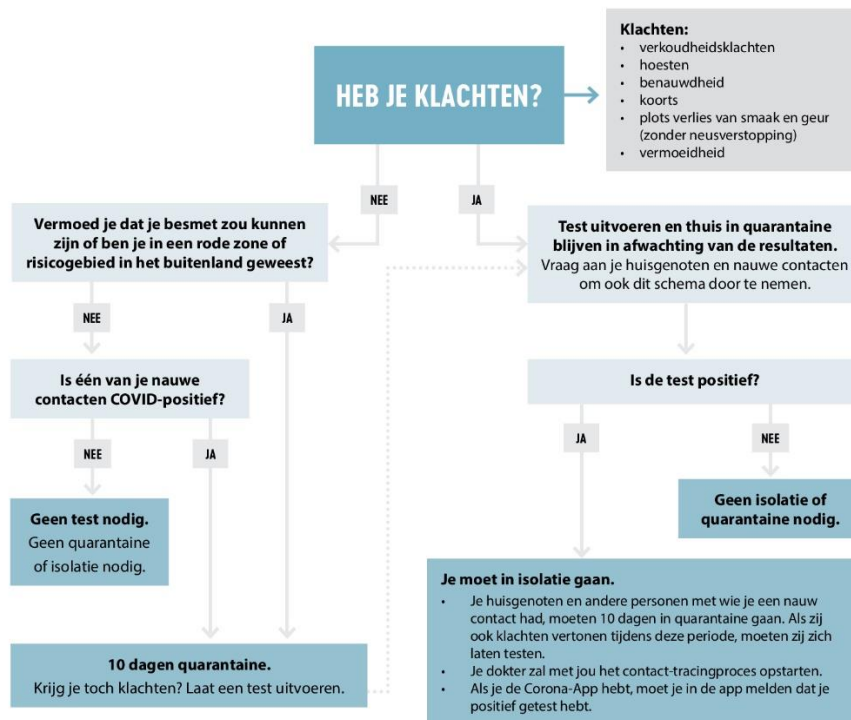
HEB JE KLACHTEN?

Klachten:
- verkoudheidsklachten
- hoesten
- benauwdheid
- koorts
- plots verlies van smaak en geur (zonder neusverstopping)
- vermoeidheid

NEE

JA

Vermoed je dat je besmet zou kunnen zijn of ben je in een rode zone of risicogebied in het buitenland geweest?

Test uitvoeren en thuis in quarantaine blijven in afwachting van de resultaten.
Vraag aan je huisgenoten en nauwe contacten om ook dit schema door te nemen.

NEE

JA

Is één van je nauwe contacten COVID-positief?

Is de test positief?

NEE

JA

JA

NEE

Geen test nodig.
Geen quarantaine of isolatie nodig.

Geen isolatie of quarantaine nodig.

Je moet in isolatie gaan.
- Je huisgenoten en andere personen met wie je een nauw contact had, moeten 10 dagen in quarantaine gaan. Als zij ook klachten vertonen tijdens deze periode, moeten zij zich laten testen.
- Je dokter zal met jou het contact-tracingproces opstarten.
- Als je de Corona-App hebt, moet je in de app melden dat je positief getest hebt.

10 dagen quarantaine.
Krijg je toch klachten? Laat een test uitvoeren.